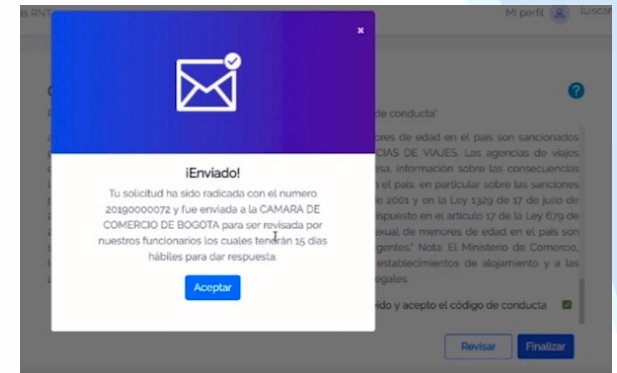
s RNT

Mi perfil

luscar

×

¡Enviado!

Tu solicitud ha sido radicada con el numero 20190000072 y fue enviada a la CAMARA DE COMERCIO DE BOGOTA para ser revisada por nuestros funcionarios los cuales tendrán 15 dias hábiles para dar respuesta.

Aceptar

de conducta"

res de edad en el país son sancionados CIAS DE VIAJES. Las agencias de viajes esa, información sobre las consecuencias l país, en particular sobre las sanciones e 2001 y en la Ley 1329 de 17 de julio de spuesto en el artículo 17 de la Ley 679 de exual de menores de edad en el país son gentes" Nota: El Ministerio de Comercio, establecimientos de alojamiento y a las egales.

ido y acepto el código de conducta

Revisar

Finalizar